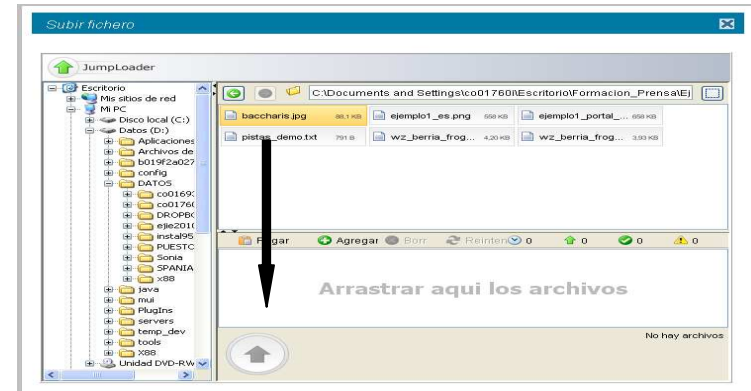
Subir fichero

JumpLoader

Escritorio
Mis sitios de red
Mi PC
Disco local (C:)
Datos (D:)
Aplicaciones
Archivos de
b019f2a027
config
DATOS
co01693
co01760
DROPBO
ejie2010
instal95
PUESTO
Sonia
SPANIA
x88
java
mui
PlugIns
servers
temp_dev
tools
X88
Unidad DVD-RW

C:\Documents and Settings\co01760\Escritorio\Formacion_Prensa\Ej

baccharis.jpg 88,1 KB
ejemplo1_es.png 558 KB
ejemplo1_portal_... 658 KB
pistas_demo.txt 791 B
wz_berria_frog... 4,20 KB
wz_berria_frog... 3,93 KB

P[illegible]gar
Agregar
Borr
Reinten
0
0
0
0

Arrastrar aqui los archivos

No hay archivos